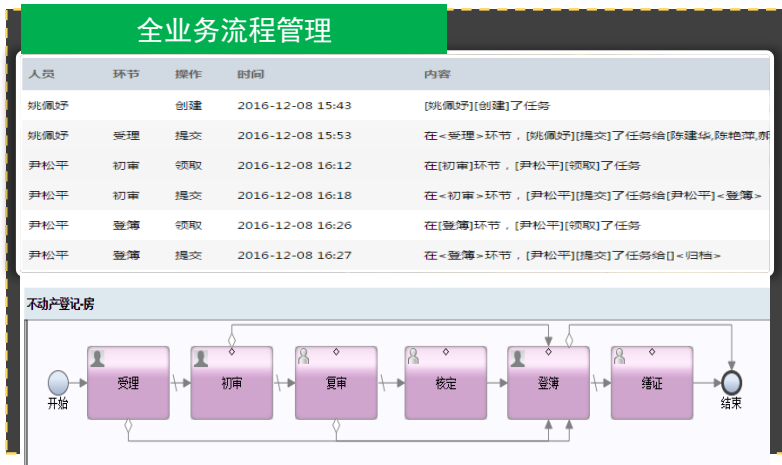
全业务流程管理

| 人员 | 环节 | 操作 | 时间 | 内容 |
|---|---|---|---|---|
| 姚佩妤 | | 创建 | 2016-12-08 15:43 | [姚佩妤][创建]了任务 |
| 姚佩妤 | 受理 | 提交 | 2016-12-08 15:53 | 在<受理>环节，[姚佩妤][提交]了任务给[陈建华,陈艳萍,郁 |
| 尹松平 | 初审 | 领取 | 2016-12-08 16:12 | 在[初审]环节，[尹松平][领取]了任务 |
| 尹松平 | 初审 | 提交 | 2016-12-08 16:18 | 在<初审>环节，[尹松平][提交]了任务给[尹松平]<登簿> |
| 尹松平 | 登簿 | 领取 | 2016-12-08 16:26 | 在[登簿]环节，[尹松平][领取]了任务 |
| 尹松平 | 登簿 | 提交 | 2016-12-08 16:27 | 在<登簿>环节，[尹松平][提交]了任务给[]<归档> |

不动产登记-房

开始

受理

初审

复审

核定

登簿

缮证

结束